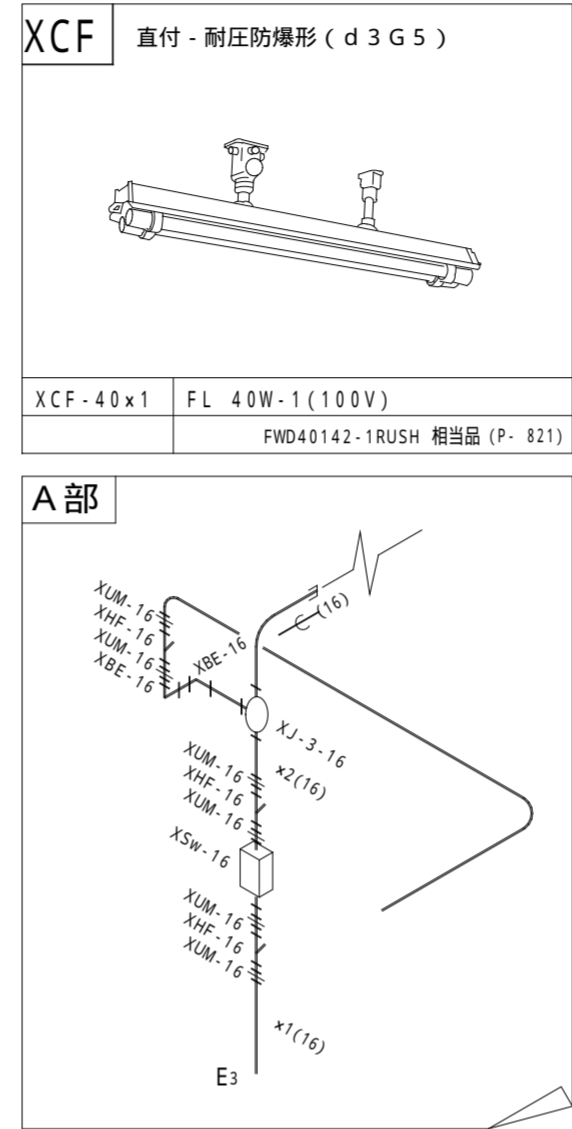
XCF
直付 - 耐圧防爆形（d 3 G 5）

| XCF-40x1 | FL 40W-1(100V) |
|---|---|
| | FWD40142-1RUSH 相当品 (P- 821) |

A部

XUM-16
XHF-16
XUM-16
XBE-16
XBE-16
C(16)
XJ-3-16
XUM-16
XHF-16
XUM-16
x2(16)
XSw-16
XUM-16
XHF-16
XUM-16
x1(16)
E3